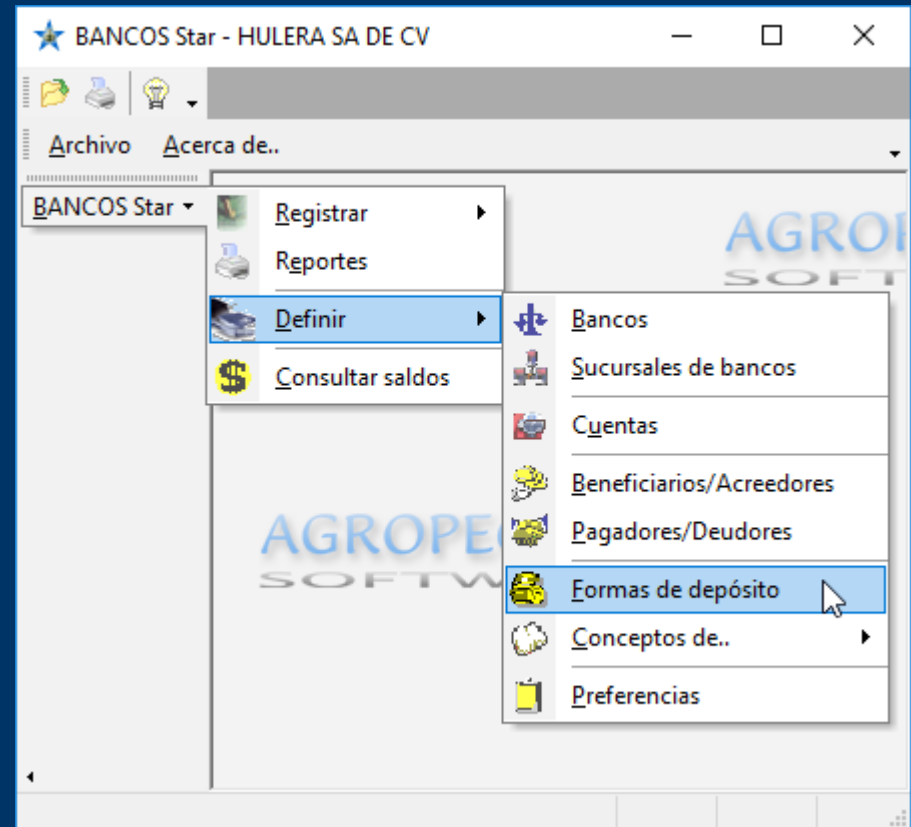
BANCOS Star - HULERA SA DE CV

Archivo Acerca de..

BANCOS Star

Registrar
Reportes
Definir
Consultar saldos

Bancos
Sucursales de bancos
Cuentas
Beneficiarios/Acreedores
Pagadores/Deudores
Formas de depósito
Conceptos de..
Preferencias

AGROP
SOFT

AGROPE
SOFTW